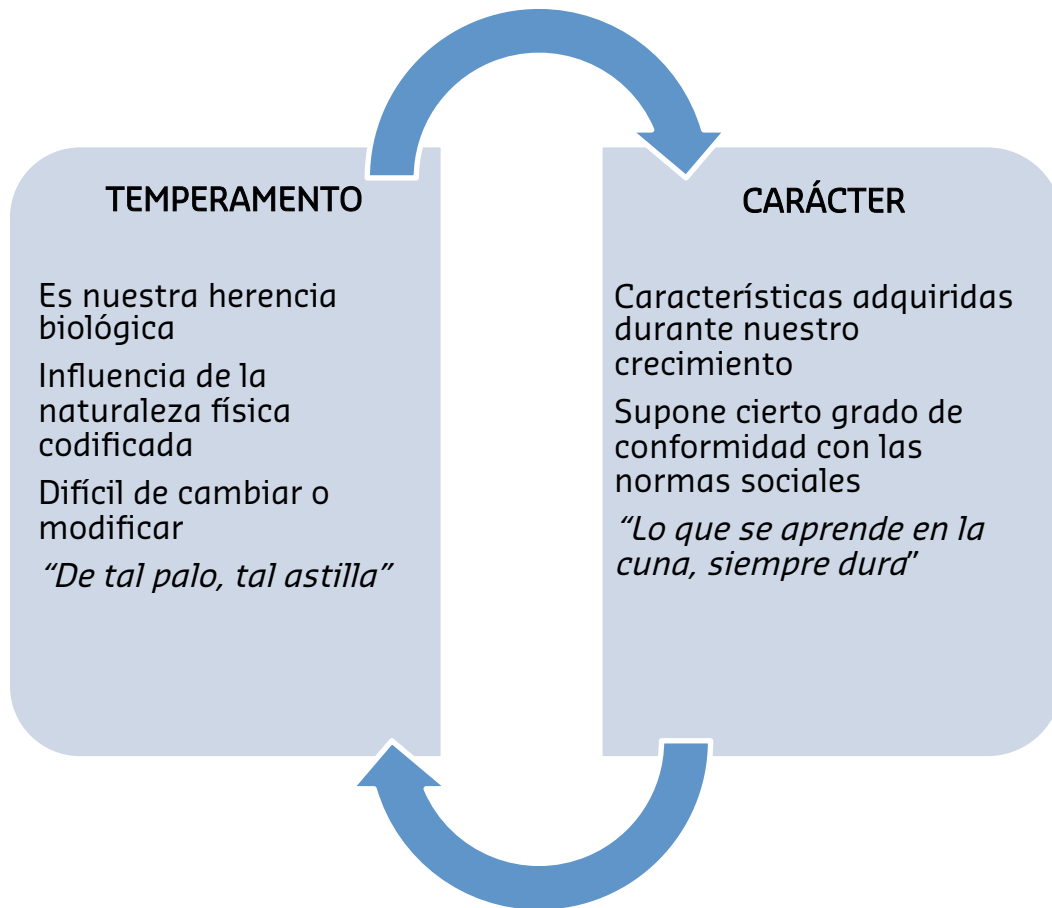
TEMPERAMENTO

Es nuestra herencia biológica

Influencia de la naturaleza física codificada

Difícil de cambiar o modificar

*"De tal palo, tal astilla"*

CARÁCTER

Características adquiridas durante nuestro crecimiento

Supone cierto grado de conformidad con las normas sociales

*"Lo que se aprende en la cuna, siempre dura*"